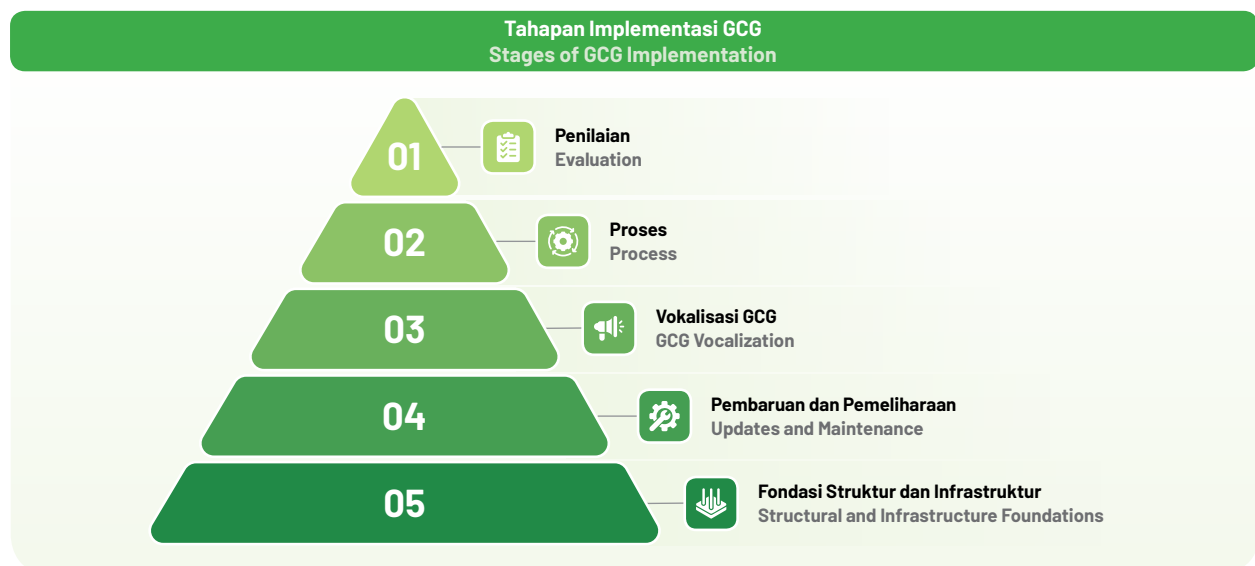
Tahapan Implementasi GCG
Stages of GCG Implementation

01
Penilaian
Evaluation

02
Proses
Process

03
Vokalisasi GCG
GCG Vocalization

04
Pembaruan dan Pemeliharaan
Updates and Maintenance

05
Fondasi Struktur dan Infrastruktur
Structural and Infrastructure Foundations